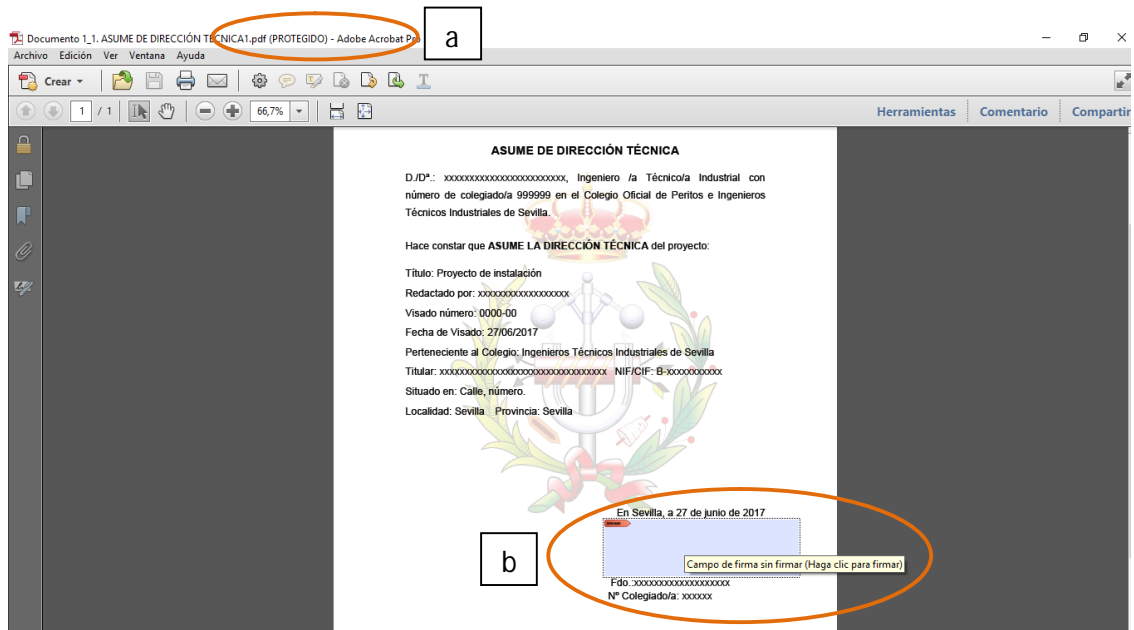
Documento 1_1. ASUME DE DIRECCIÓN TÉCNICA1.pdf (PROTEGIDO) - Adobe Acrobat Pro

a

Archivo Edición Ver Ventana Ayuda

Crear

1 / 1 66,7%

Herramientas Comentario Compartir

ASUME DE DIRECCIÓN TÉCNICA

D./Dª.: xxxxxxxxxxxxxxxxxxxxxxx, Ingeniero /a Técnico/a Industrial con número de colegiado/a 999999 en el Colegio Oficial de Peritos e Ingenieros Técnicos Industriales de Sevilla.

Hace constar que **ASUME LA DIRECCIÓN TÉCNICA** del proyecto:

Título: Proyecto de instalación

Redactado por: xxxxxxxxxxxxxxxxxx

Visado número: 0000-00

Fecha de Visado: 27/06/2017

Perteneciente al Colegio: Ingenieros Técnicos Industriales de Sevilla

Titular: xxxxxxxxxxxxxxxxxxxxxxxxxxxxxxxxx NIF/CIF: B-xxxxxxxxxx

Situado en: Calle, número.

Localidad: Sevilla Provincia: Sevilla

En Sevilla, a 27 de junio de 2017

b

Campo de firma sin firmar (Haga clic para firmar)

Fdo.:xxxxxxxxxxxxxxxxxxx

Nº Colegiado/a: xxxxxx